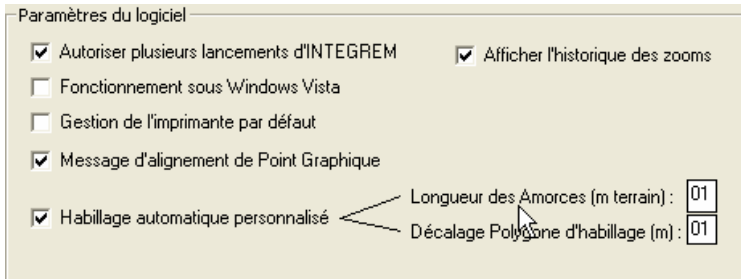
Paramètres du logiciel

Autoriser plusieurs lancements d'INTEGREM

Afficher l'historique des zooms

Fonctionnement sous Windows Vista

Gestion de l'imprimante par défaut

Message d'alignement de Point Graphique

Habillage automatique personnalisé

Longueur des Amorces (m terrain) : 01

Décalage Polygone d'habillage (m) : 01